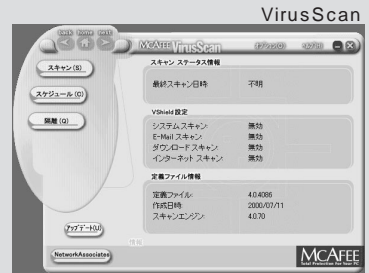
VirusScan

Back Home Next

McAFEE VirusScan

オプション(O) ヘルプ(H)

スキャン(S)

スケジュール(C)

隔離(Q)

スキャン ステータス情報

最終スキャン日時: 不明

VShield 設定

システムスキャン: 無効
E-Mail スキャン: 無効
ダウンロードスキャン: 無効
インターネット スキャン: 無効

定義ファイル情報

定義ファイル: 4.0.4086
作成日時: 2000/07/11
スキャンエンジン: 4.0.70

アップデート(U)

NetworkAssociates

McAFEE
Total Protection For Your PC